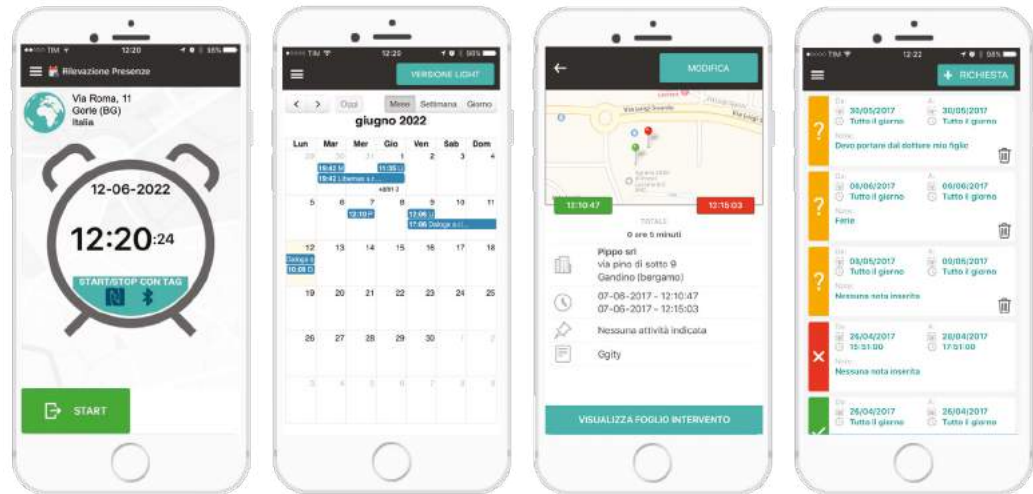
TIM 12:20 58%
Rilevazione Presenze
Via Roma, 11
Gorle (BG)
Italia
12-06-2022
12:20:24
START/STOP CON TAG
START

TIM 12:20 58%
VERSIONE LIGHT
< > Oggi Mese Settimana Giorno
giugno 2022

| Lun | Mar | Mer | Gio | Ven | Sab | Dom |
|---|---|---|---|---|---|---|
| 30 | 31 | 1 | 2 | 3 | 4 | 5 |
| 6 | 7 | 8 | 9 | 10 | 11 | |
| 12 | 13 | 14 | 15 | 16 | 17 | 18 |
| 19 | 20 | 21 | 22 | 23 | 24 | 25 |
| 26 | 27 | 28 | 29 | 30 | 1 | 2 |
| 3 | 4 | 5 | 6 | 7 | 8 | 9 |

19:42 M
19:42 Libernet s.r.l
11:35 U
+altri 2
12:10 P
17:06 U
17:06 Dialoga s.r.l
Dialoga s
10:08 D

MODIFICA
12:10:47
TOTALE
0 ore 5 minuti
12:15:03
Pippo srl
via pino di sotto 9
Gandino (bergamo)
07-06-2017 - 12:10:47
07-06-2017 - 12:15:03
Nessuna attività indicata
Ggity
VISUALIZZA FOGLIO INTERVENTO

TIM 12:22 58%
RICHIESTA
Da: 30/05/2017 Tutto il giorno
A: 30/05/2017 Tutto il giorno
Note:
Devo portare dal dottore mio figlio
Da: 08/06/2017 Tutto il giorno
A: 09/06/2017 Tutto il giorno
Note:
Ferie
Da: 08/05/2017 Tutto il giorno
A: 09/05/2017 Tutto il giorno
Note:
Nessuna nota inserita
Da: 26/04/2017 15:51:00
A: 28/04/2017 17:51:00
Note:
Nessuna nota inserita
Da: 26/04/2017 Tutto il giorno
A: 26/04/2017 Tutto il giorno